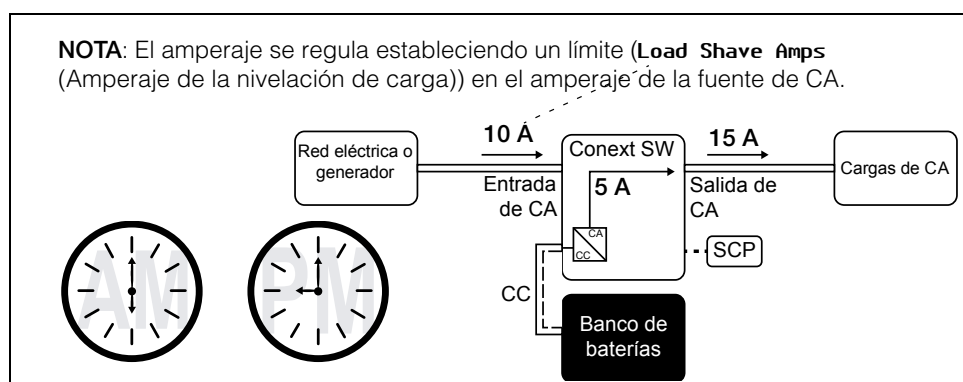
**NOTA**: El amperaje se regula estableciendo un límite (Load Shave Amps (Amperaje de la nivelación de carga)) en el amperaje de la fuente de CA.

10 A

Red eléctrica o generador

Conext SW

15 A

Cargas de CA

Entrada de CA

5 A

Salida de CA

CA

CC

SCP

AM

PM

CC

Banco de baterías